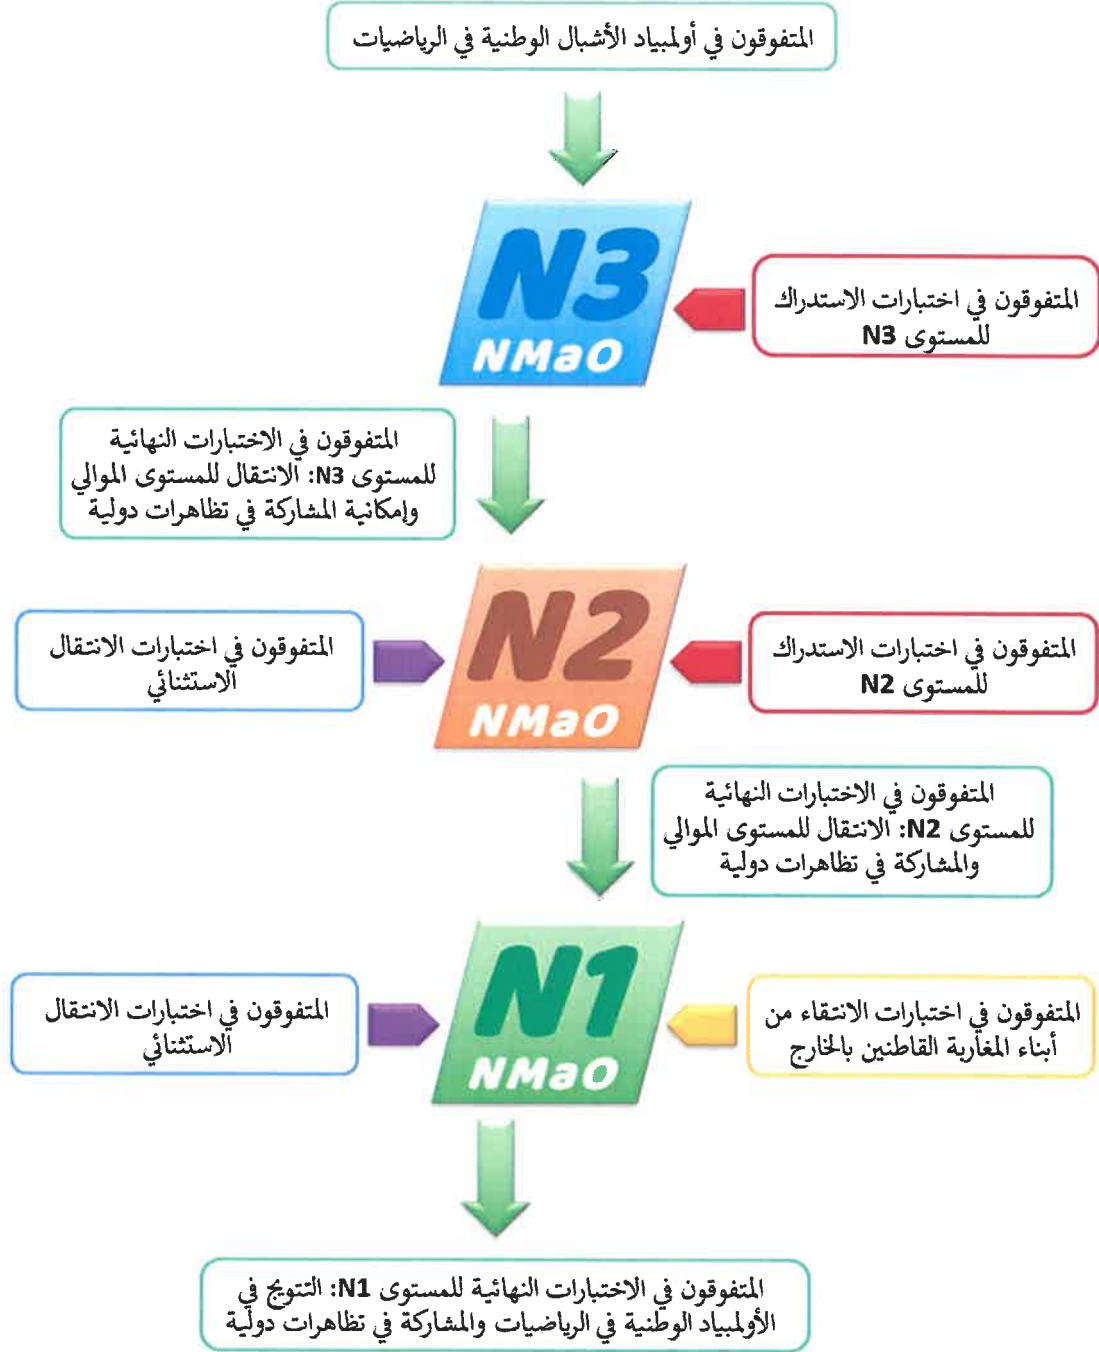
المتفوقون في أولمبياد الأشبال الوطنية في الرياضيات

N3
NMaO

المتفوقون في اختبارات الاستدراك للمستوى N3

المتفوقون في الاختبارات النهائية للمستوى N3: الانتقال للمستوى الموالي وإمكانية المشاركة في تظاهرات دولية

المتفوقون في اختبارات الانتقال الاستثنائي

N2
NMaO

المتفوقون في اختبارات الاستدراك للمستوى N2

المتفوقون في الاختبارات النهائية للمستوى N2: الانتقال للمستوى الموالي والمشاركة في تظاهرات دولية

المتفوقون في اختبارات الانتقال الاستثنائي

N1
NMaO

المتفوقون في اختبارات الانتقاء من أبناء المغاربة القاطنين بالخارج

المتفوقون في الاختبارات النهائية للمستوى N1: التتويج في الأولمبياد الوطنية في الرياضيات والمشاركة في تظاهرات دولية